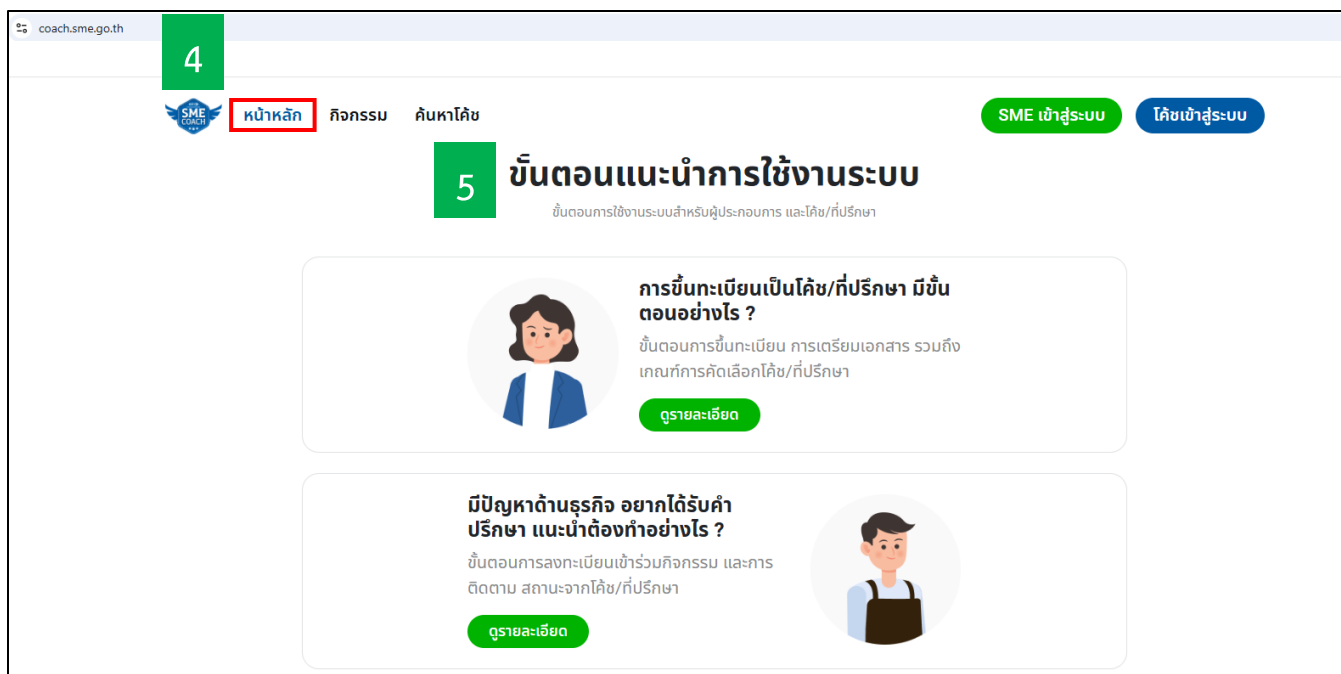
coach.sme.go.th

4

SME COACH

หน้าหลัก กิจกรรม ค้นหาโค้ช

SME เข้าสู่ระบบ โค้ชเข้าสู่ระบบ

5

ขั้นตอนแนะนำการใช้งานระบบ

ขั้นตอนการใช้งานระบบสำหรับผู้ประกอบการ และโค้ช/ที่ปรึกษา

การขึ้นทะเบียนเป็นโค้ช/ที่ปรึกษา มีขั้นตอนอย่างไร ?

ขั้นตอนการขึ้นทะเบียน การเตรียมเอกสาร รวมถึงเกณฑ์การคัดเลือกโค้ช/ที่ปรึกษา

ดูรายละเอียด

มีปัญหาด้านธุรกิจ อยากได้รับคำปรึกษา แนะนำต้องทำอย่างไร ?

ขั้นตอนการลงทะเบียนเข้าร่วมกิจกรรม และการติดตาม สถานะจากโค้ช/ที่ปรึกษา

ดูรายละเอียด